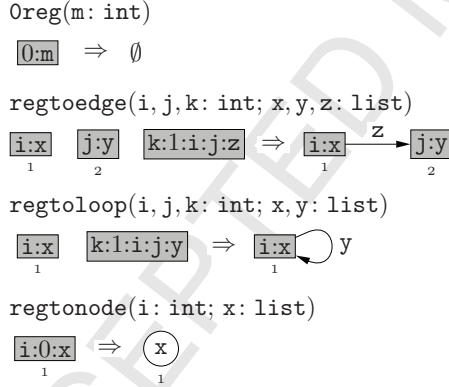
0reg(m: int)

0:m $\Rightarrow$ $\emptyset$

regtoedge(i, j, k: int; x, y, z: list)

i:x j:y k:1:i:j:z $\Rightarrow$ i:x z j:y

1 2 1 2

regtoloop(i, j, k: int; x, y: list)

i:x k:1:i:j:y $\Rightarrow$ i:x y

1 1

regtonode(i: int; x: list)

i:0:x $\Rightarrow$ x

1 1